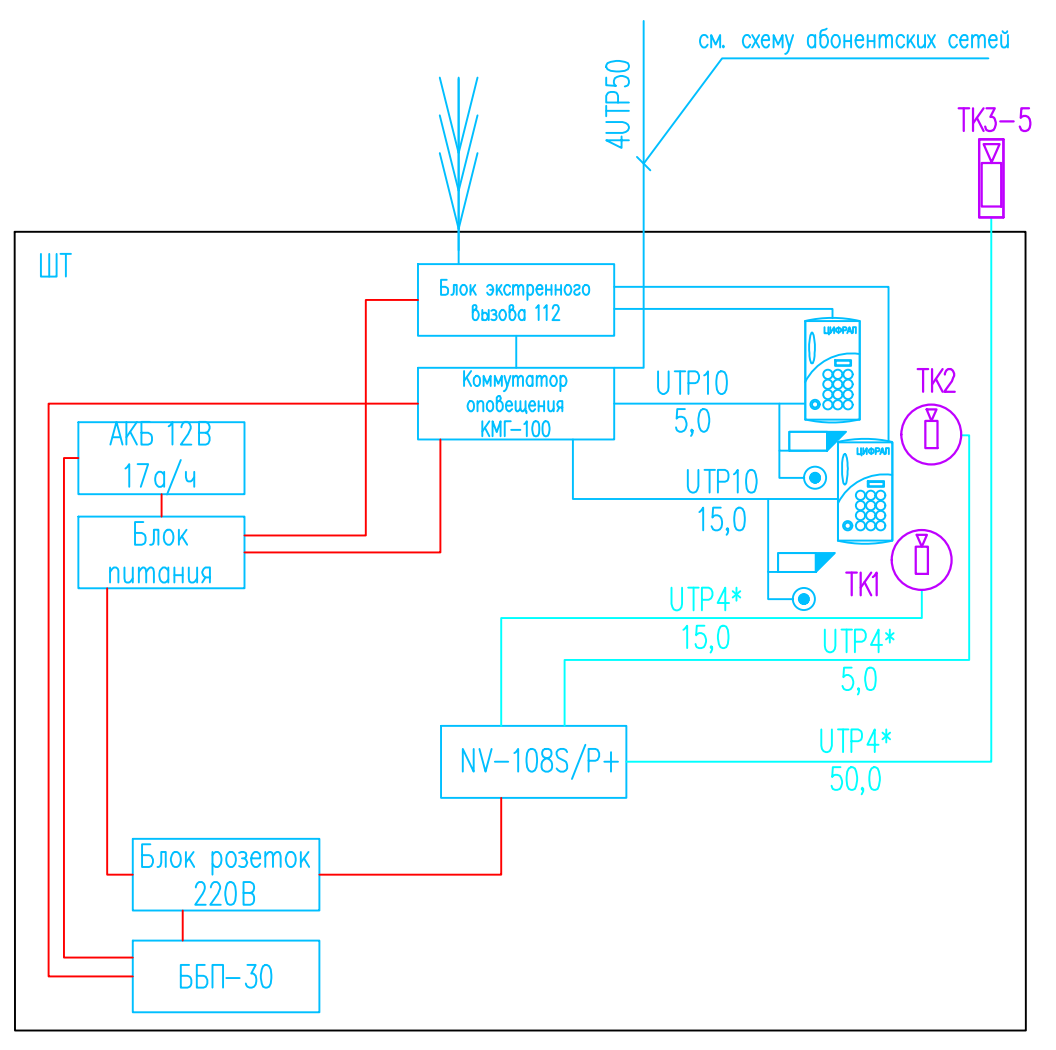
см. схему абонентских сетей

4UTP50

ТК3-5

ШТ

Блок экстренного вызова 112

Коммутатор оповещения КМГ-100

ЦИФРАЛ

ЦИФРАЛ

UTP10
5,0

UTP10
15,0

ТК2

ТК1

АКБ 12В
17а/ч

Блок питания

UTP4*
15,0

UTP4*
5,0

NV-108S/P+

UTP4*
50,0

Блок розеток 220В

ББП-30